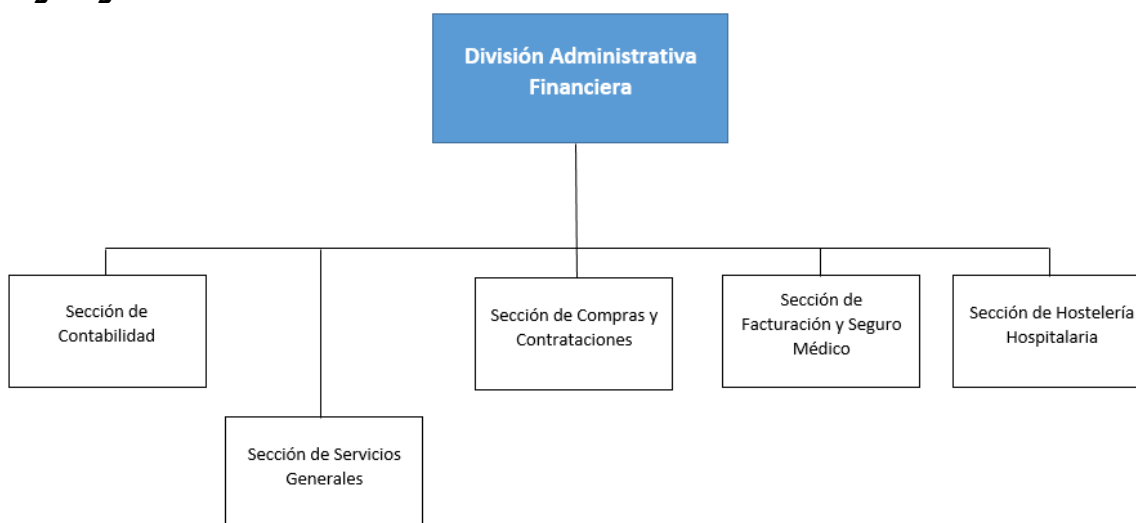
División Administrativa Financiera

Sección de Contabilidad

Sección de Servicios Generales

Sección de Compras y Contrataciones

Sección de Facturación y Seguro Médico

Sección de Hostelería Hospitalaria